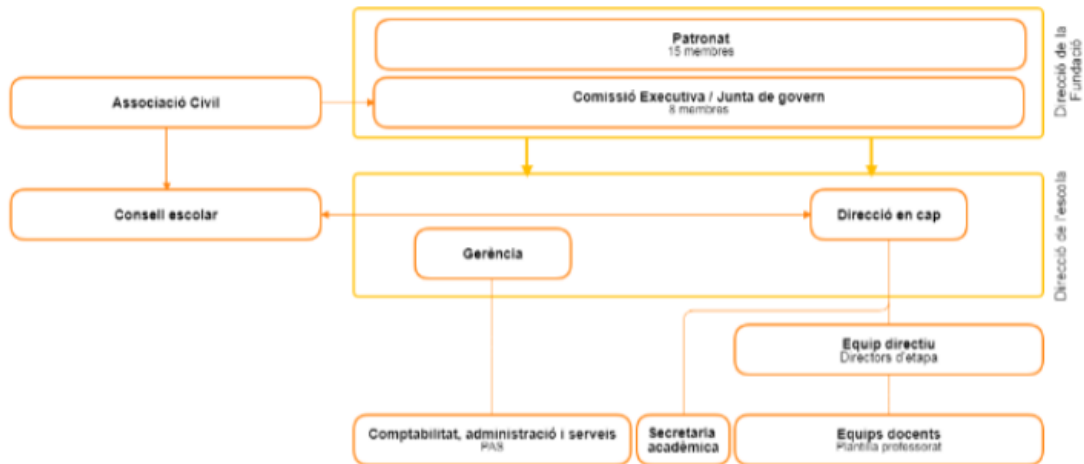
Patronat
15 membres

Comissió Executiva / Junta de govern
8 membres

Direcció de la Fundació

Associació Civil

Consell escolar

Direcció en cap

Gerència

Direcció de l'escola

Equip directiu
Directors d'etapa

Comptabilitat, administració i serveis
PAS

Secretaria acadèmica

Equips docents
Plantilla professorat